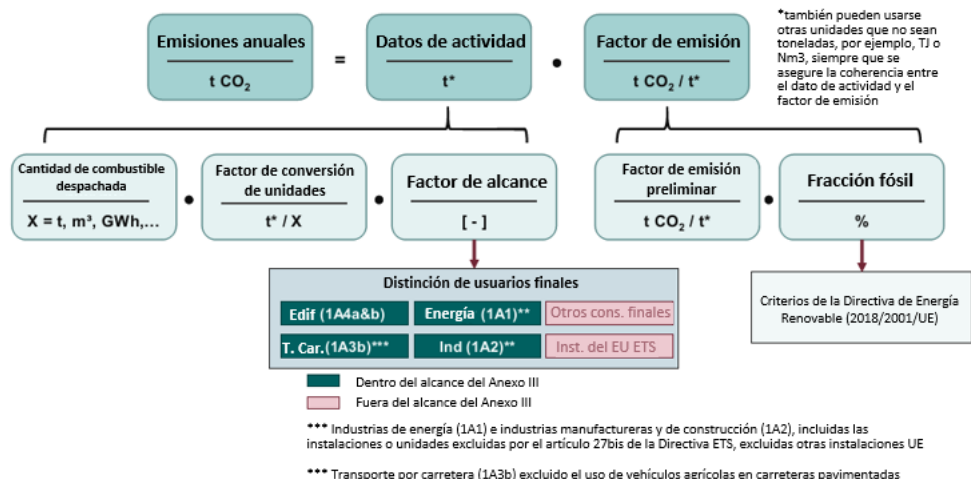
Emisiones anuales
t $CO_2$

=

Datos de actividad
t*

•

Factor de emisión
t $CO_2$ / t*

*también pueden usarse otras unidades que no sean toneladas, por ejemplo, TJ o Nm3, siempre que se asegure la coherencia entre el dato de actividad y el factor de emisión

Cantidad de combustible despachada
X = t, m³, GWh,...

•

Factor de conversión de unidades
t* / X

•

Factor de alcance
[ - ]

Factor de emisión preliminar
t $CO_2$ / t*

•

Fracción fósil
%

Distinción de usuarios finales

| Edif (1A4a&b) | Energía (1A1)** | Otros cons. finales |
|---|---|---|
| T. Car.(1A3b)*** | Ind (1A2)** | Inst. del EU ETS |

Criterios de la Directiva de Energía Renovable (2018/2001/UE)

Dentro del alcance del Anexo III

Fuera del alcance del Anexo III

*** Industrias de energía (1A1) e industrias manufactureras y de construcción (1A2), incluidas las instalaciones o unidades excluidas por el artículo 27bis de la Directiva ETS, excluidas otras instalaciones UE

*** Transporte por carretera (1A3b) excluido el uso de vehículos agrícolas en carreteras pavimentadas